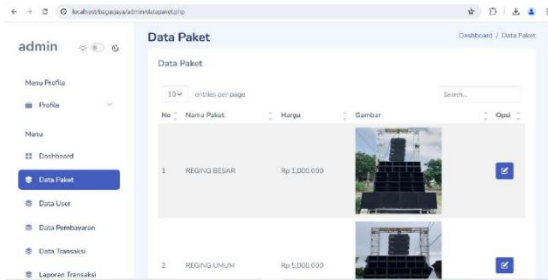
localhost/bogajaya/admin/datapaket.php

admin

Menu Profile

Profile

Menu

Dashboard

Data Paket

Data User

Data Pembayaran

Data Transaksi

Laporan Transaksi

Data Paket

Dashboard / Data Paket

Data Paket

10 entries per page

Search...

| No | Nama Paket | Harga | Gambar | Opsi |
|---|---|---|---|---|
| 1 | REGING BESAR | Rp 1.000.000 | | |
| 2 | REGING UMUM | Rp 5.000.000 | | |